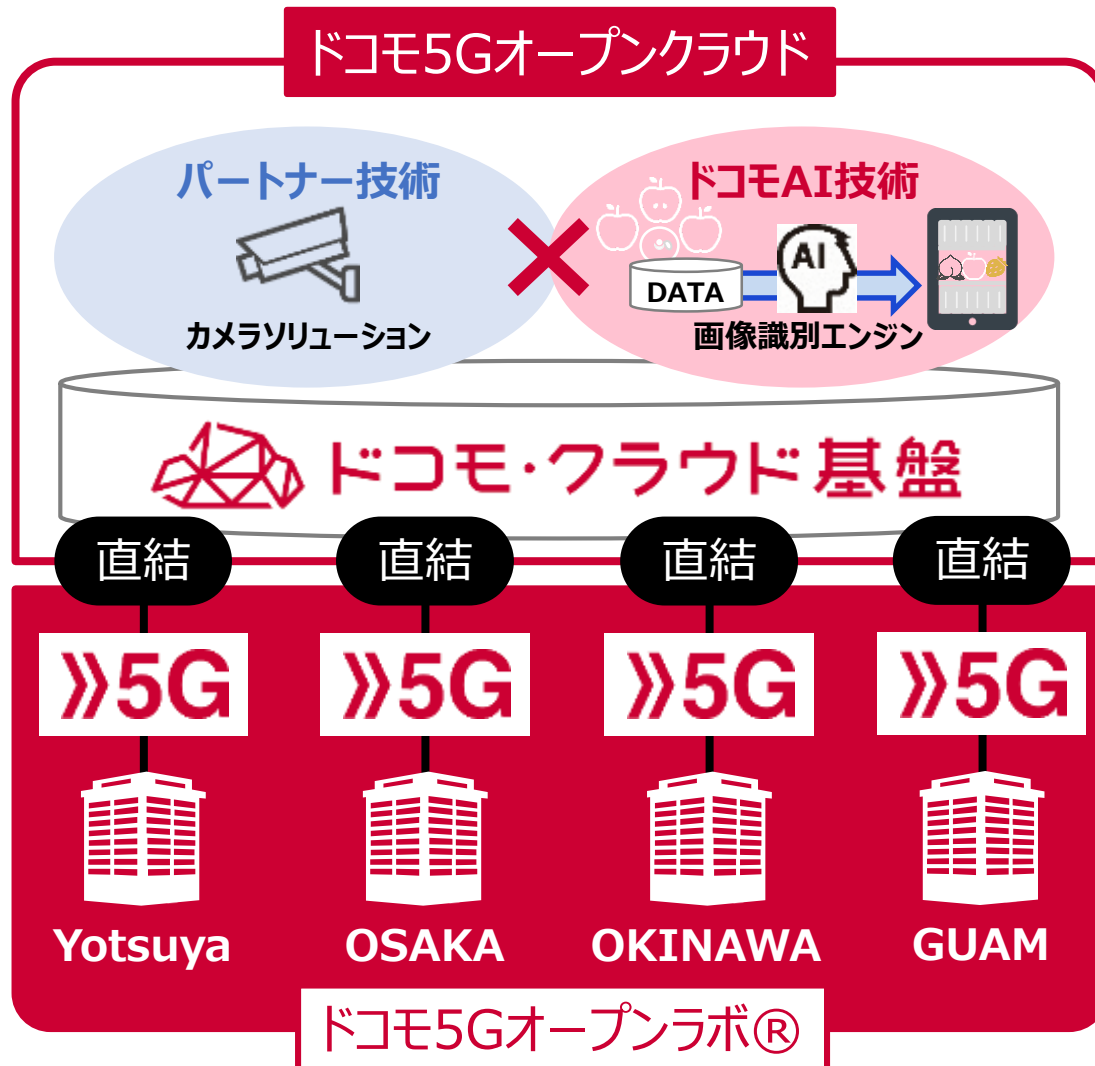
ドコモ5Gオープンクラウド

パートナー技術

カメラソリューション

ドコモAI技術

DATA

AI

画像識別エンジン

ドコモ・クラウド基盤

直結

直結

直結

直結

5G

5G

5G

5G

Yotsuya

OSAKA

OKINAWA

GUAM

ドコモ5Gオープンラボ®